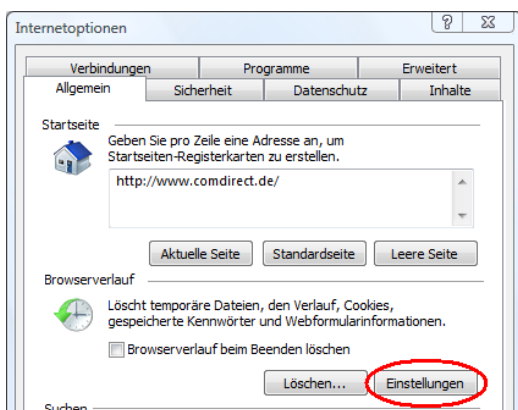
Internetoptionen

?

Verbindungen | Programme | Erweitert
Allgemein | Sicherheit | Datenschutz | Inhalte

Startseite

Geben Sie pro Zeile eine Adresse an, um Startseiten-Registerkarten zu erstellen.

http://www.comdirect.de/

Aktuelle Seite | Standardseite | Leere Seite

Browserverlauf

Löscht temporäre Dateien, den Verlauf, Cookies, gespeicherte Kennwörter und Webformularinformationen.

Browserverlauf beim Beenden löschen

Löschen... | Einstellungen

Suchen